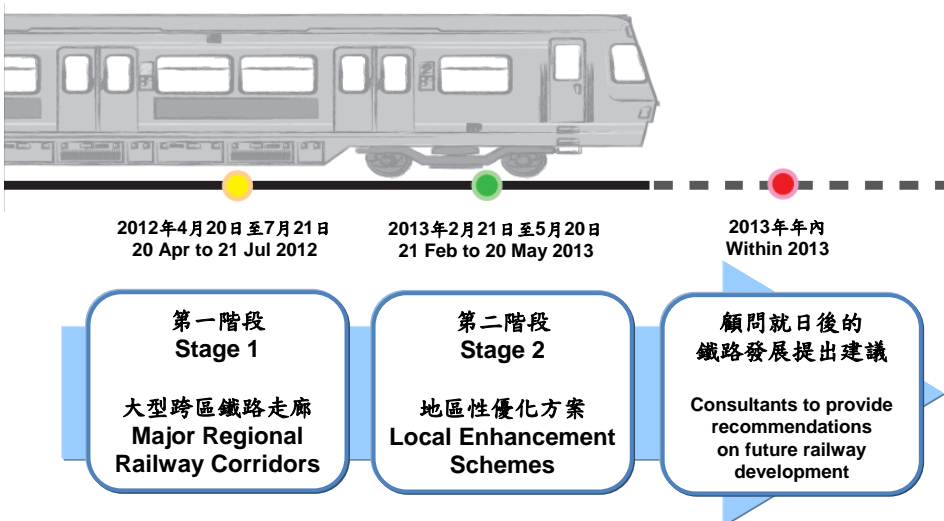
2012年4月20日至7月21日
20 Apr to 21 Jul 2012

2013年2月21日至5月20日
21 Feb to 20 May 2013

2013年年內
Within 2013

第一階段
Stage 1

大型跨區鐵路走廊
Major Regional Railway Corridors

第二階段
Stage 2

地區性優化方案
Local Enhancement Schemes

顧問就日後的鐵路發展提出建議

Consultants to provide recommendations on future railway development